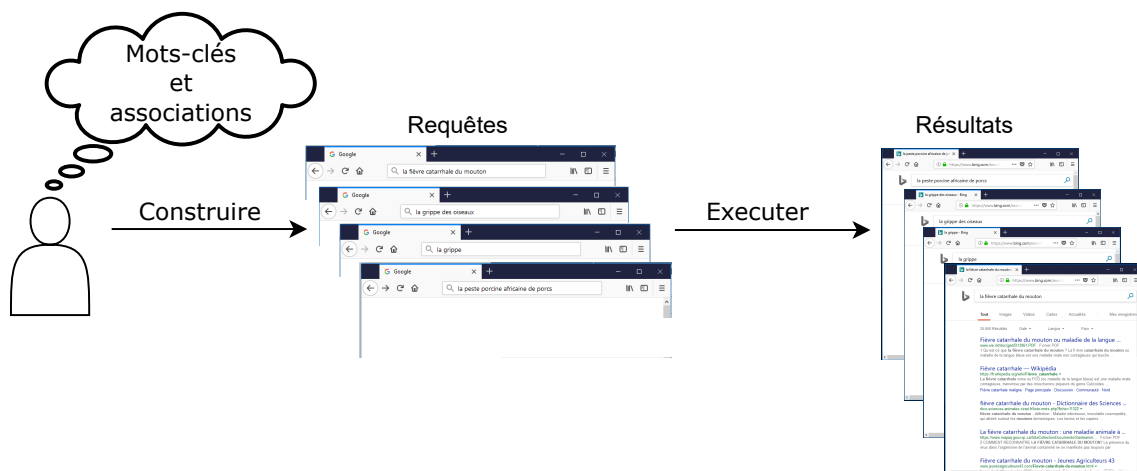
Mots-clés et associations

Requêtes

Résultats

Construire

Executer

Google

la fièvre catarrhale du mouton

Google

la grippe des oiseaux

Google

la grippe

Google

la peste porcine africaine de porcs

la peste porcine africaine de porcs

la grippe des oiseaux

la grippe

la fièvre catarrhale du mouton

Fièvre catarrhale du mouton ou maladie de la langue ...

Fièvre catarrhale — Wikipédia

fièvre catarrhale du mouton - Dictionnaire des Sciences ...

La fièvre catarrhale du mouton : une maladie animale à ...

Fièvre catarrhale du mouton - Jeunes Agriculteurs 43